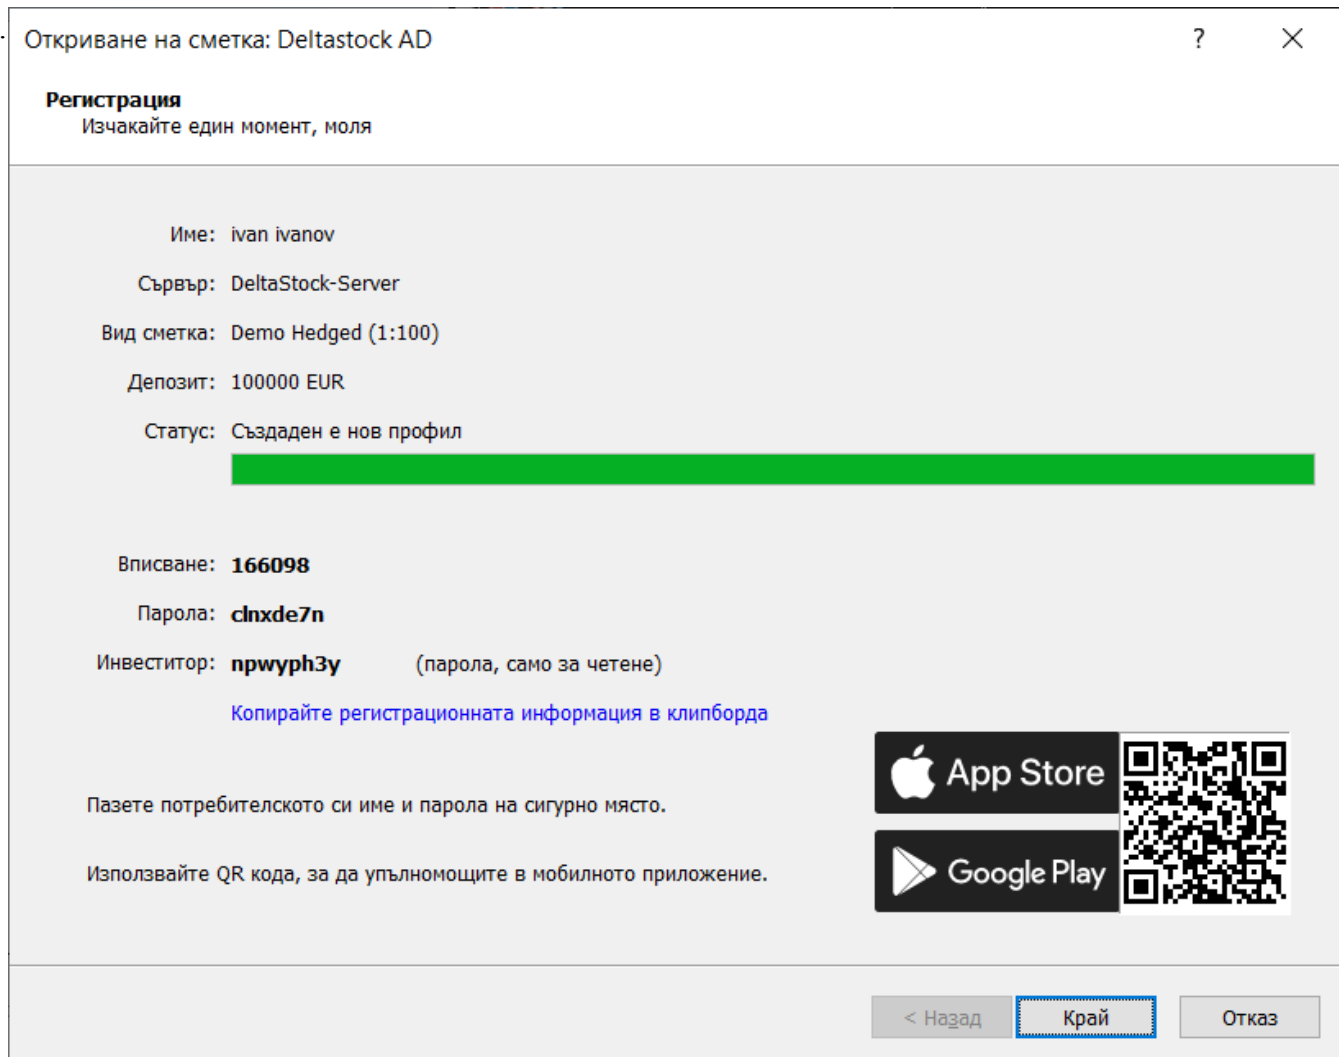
Откриване на сметка: Deltastock AD ? ✕

Регистрация
Изчакайте един момент, моля

Име: ivan ivanov

Сървър: DeltaStock-Server

Вид сметка: Demo Hedged (1:100)

Депозит: 100000 EUR

Статус: Създаден е нов профил

Вписване: 166098

Парола: clnxde7n

Инвеститор: npwyph3y (парола, само за четене)

Копирайте регистрационната информация в клипборда

Пазете потребителското си име и парола на сигурно място.

Използвайте QR кода, за да упълномощите в мобилното приложение.

App Store

Google Play

< Назад Край Отказ